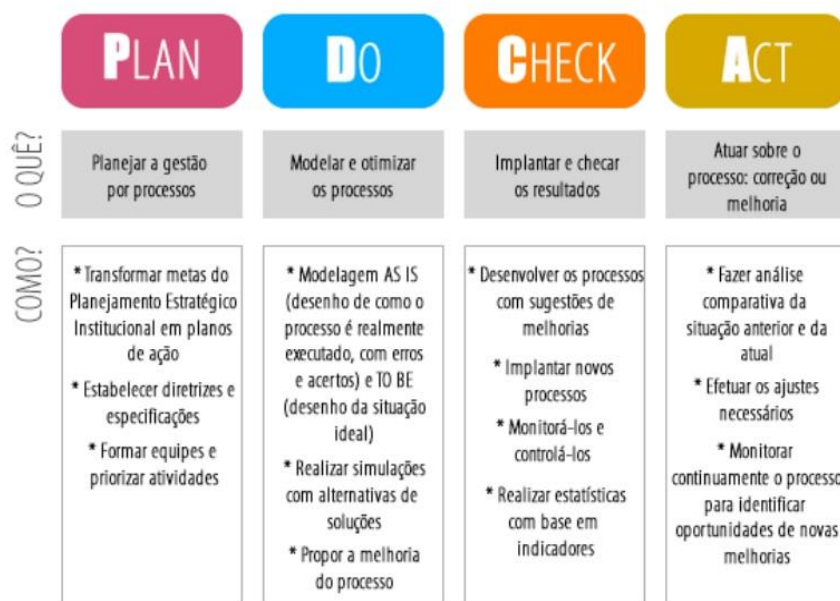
|  | PLAN | DO | CHECK | ACT |
|---|---|---|---|---|
| O QUÊ? | Planejar a gestão por processos | Modelar e otimizar os processos | Implantar e checar os resultados | Atuar sobre o processo: correção ou melhoria |
| COMO? | * Transformar metas do Planejamento Estratégico Institucional em planos de ação<br>* Estabelecer diretrizes e especificações<br>* Formar equipes e priorizar atividades | * Modelagem AS IS (desenho de como o processo é realmente executado, com erros e acertos) e TO BE (desenho da situação ideal)<br>* Realizar simulações com alternativas de soluções<br>* Propor a melhoria do processo | * Desenvolver os processos com sugestões de melhorias<br>* Implantar novos processos<br>* Monitorá-los e controlá-los<br>* Realizar estatísticas com base em indicadores | * Fazer análise comparativa da situação anterior e da atual<br>* Efetuar os ajustes necessários<br>* Monitorar continuamente o processo para identificar oportunidades de novas melhorias |